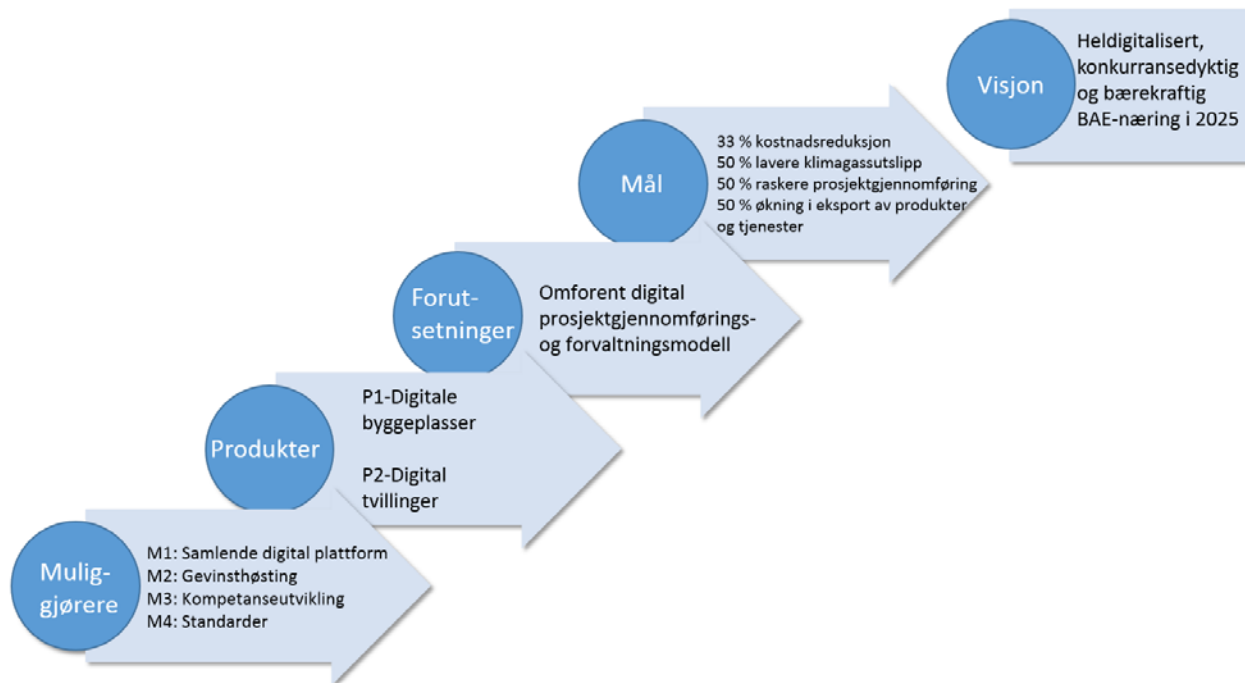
Visjon

Heldigitalisert, konkurransedyktig og bærekraftig BAE-næring i 2025

Mål

33 % kostnadsreduksjon
50 % lavere klimagassutslipp
50 % raskere prosjektgjennomføring
50 % økning i eksport av produkter og tjenester

Forut-setninger

Omforent digital prosjektgjennomførings- og forvaltningsmodell

Produkter

P1-Digitale byggeplasser

P2-Digital tvillinger

Mulig-gjørere

M1: Samlende digital plattform
M2: Gevinsthøsting
M3: Kompetanseutvikling
M4: Standarder